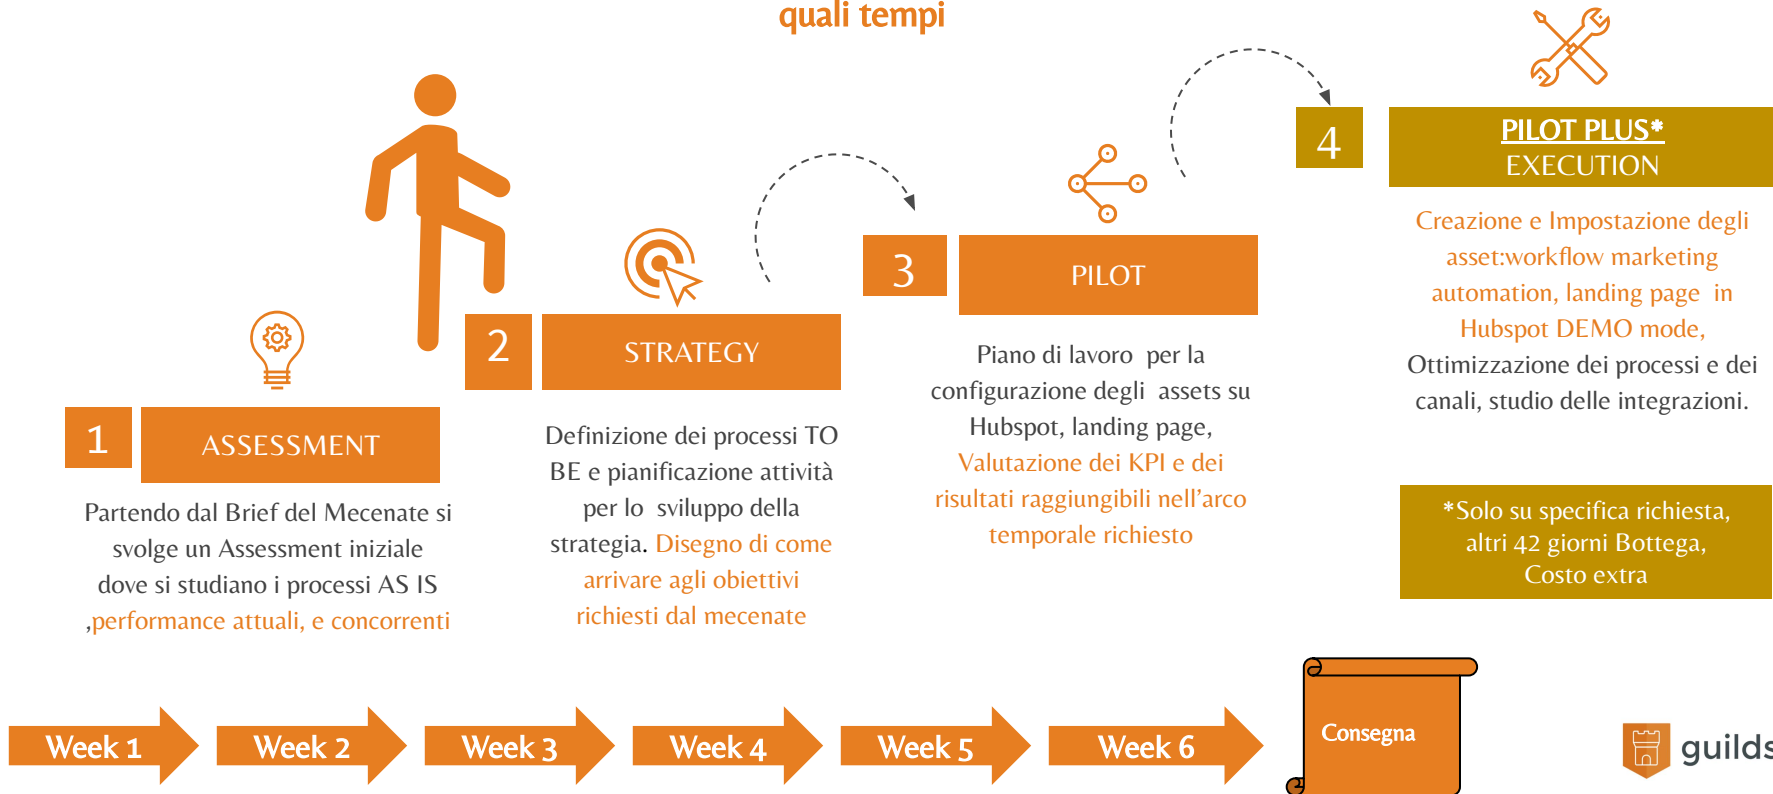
quali tempi

1 ASSESSMENT

Partendo dal Brief del Mecenate si svolge un Assessment iniziale dove si studiano i processi AS IS ,performance attuali, e concorrenti

2 STRATEGY

Definizione dei processi TO BE e pianificazione attività per lo sviluppo della strategia. Disegno di come arrivare agli obiettivi richiesti dal mecenate

3 PILOT

Piano di lavoro per la configurazione degli assets su Hubspot, landing page, Valutazione dei KPI e dei risultati raggiungibili nell'arco temporale richiesto

4 PILOT PLUS* EXECUTION

Creazione e Impostazione degli asset:workflow marketing automation, landing page in Hubspot DEMO mode, Ottimizzazione dei processi e dei canali, studio delle integrazioni.

*Solo su specifica richiesta, altri 42 giorni Bottega, Costo extra

Week 1 Week 2 Week 3 Week 4 Week 5 Week 6 Consegna

guilds